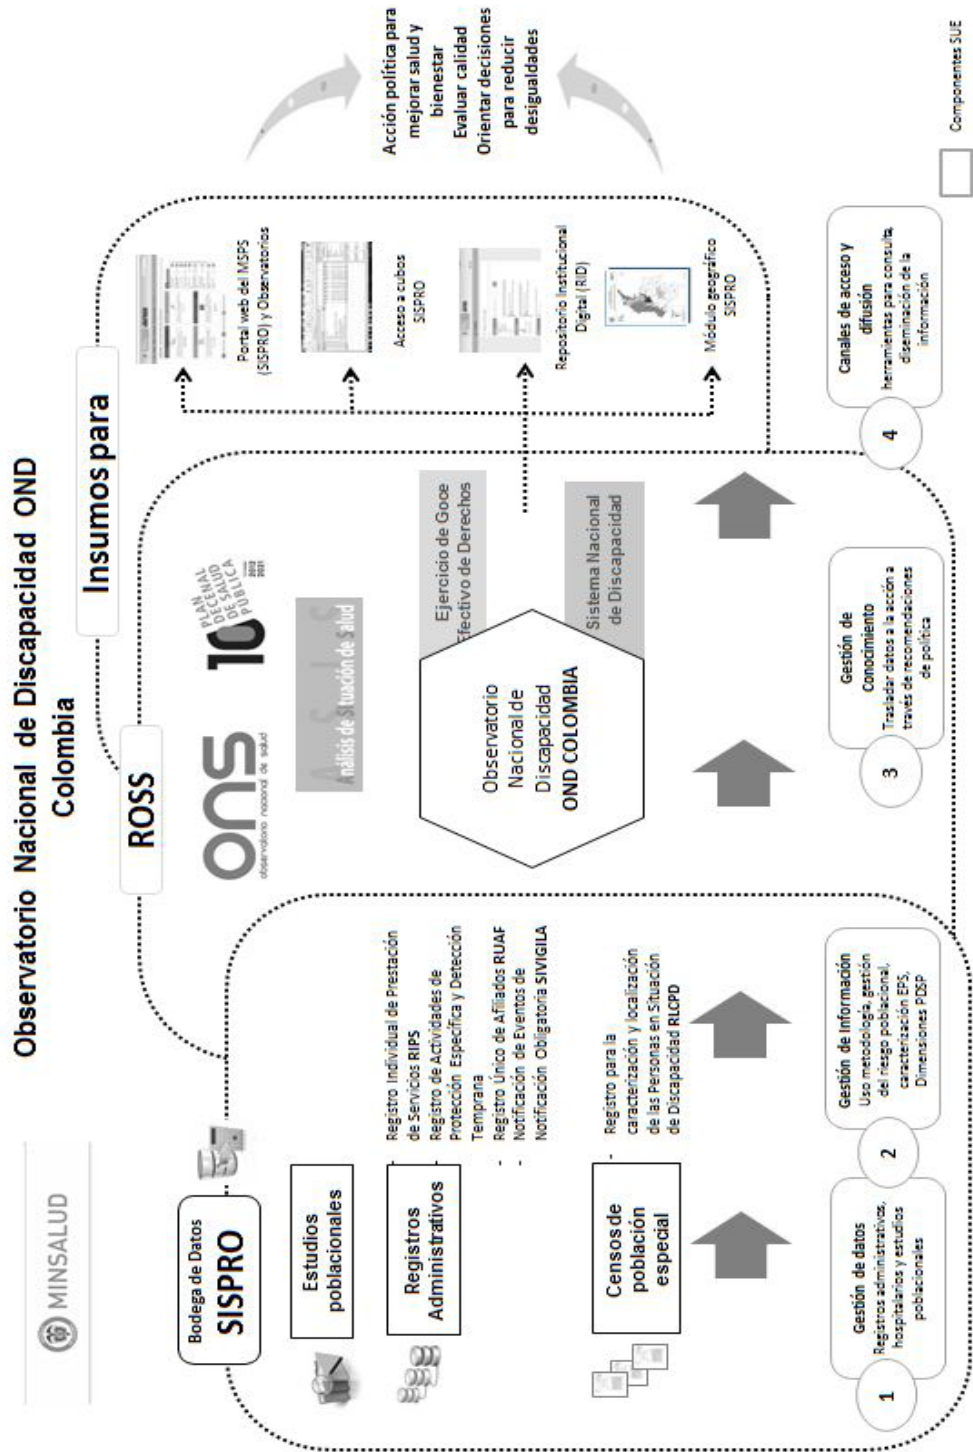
MINSALUD

Observatorio Nacional de Discapacidad OND Colombia

ROSS

Insumos para

Bodega de Datos
SISPRO

Estudios poblacionales

Registros Administrativos

- Registro Individual de Prestación de Servicios RIPS
- Registro de Actividades de Protección Específica y Detección Temprana
- Registro Único de Afiliados RUAF
- Notificación de Eventos de Notificación Obligatoria SIVIGILA

Censos de población especial

- Registro para la caracterización y localización de las Personas en Situación de Discapacidad RLCPD

ons observatorio nacional de salud

10 PLAN DECENAL DE SALUD PÚBLICA 2012 2021

Análisis de Situación de Salud

Observatorio Nacional de Discapacidad
OND COLOMBIA

Ejercicio de Goce Efectivo de Derechos

Sistema Nacional de Discapacidad

Portal web del MSPS (SISPRO) y Observatorios

Acceso a cubos SISPRO

Repositorio Institucional Digital (RID)

Módulo geográfico SISPRO

Acción política para mejorar salud y bienestar
Evaluar calidad
Orientar decisiones para reducir desigualdades

1 Gestión de datos
Registros administrativos, hospitalarios y estudios poblacionales

2 Gestión de Información
Uso metodología gestión del riesgo poblacional, caracterización EPS, Dimensiones PDSP

3 Gestión de Conocimiento
Trasladar datos a la acción a través de recomendaciones de política

4 Canales de acceso y difusión
herramientas para consulta, diseminación de la información

Componentes SUE